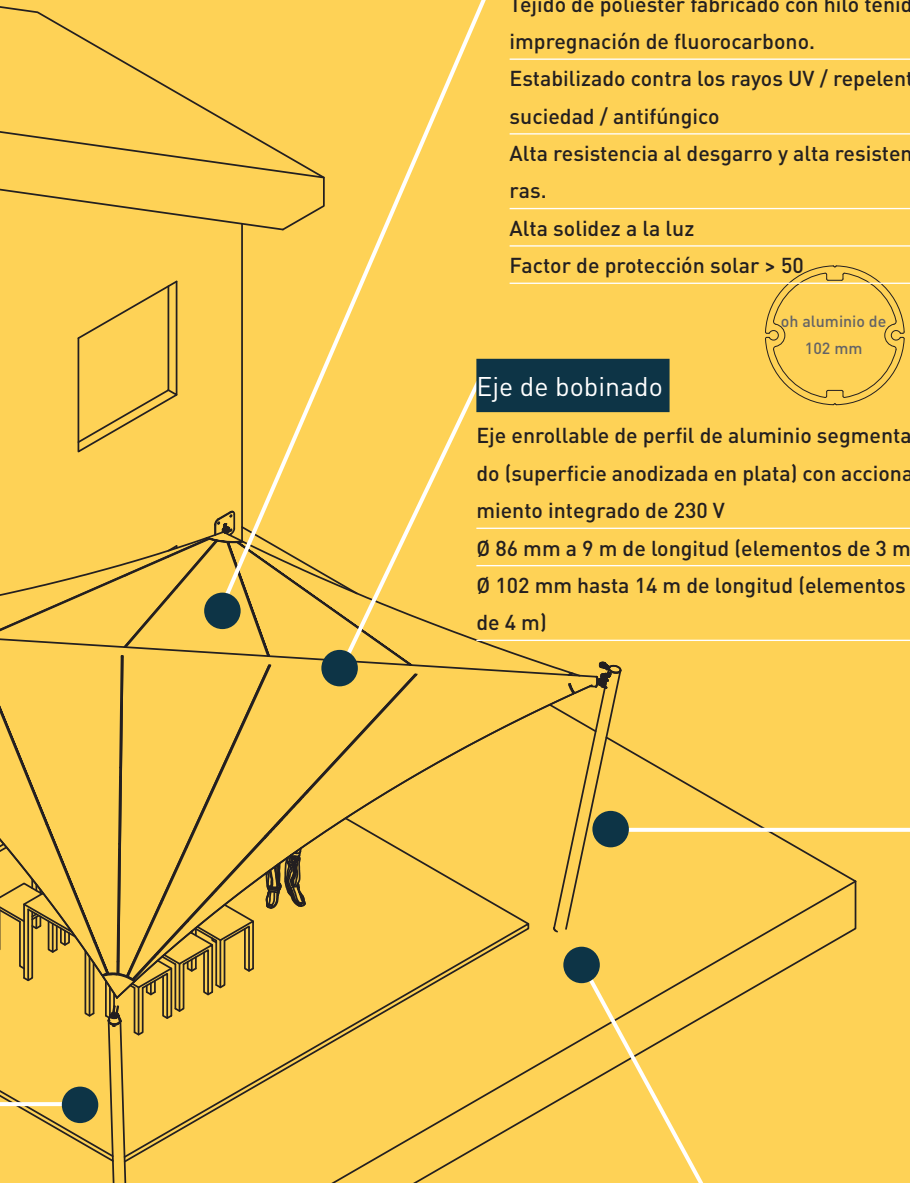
Tejido de poliéster fabricado con hilo teñido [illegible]

impregnación de fluorocarbono.

Estabilizado contra los rayos UV / repelent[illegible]

suciedad / antifúngico

Alta resistencia al desgarro y alta resisten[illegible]

ras.

Alta solidez a la luz

Factor de protección solar > 50

oh aluminio de 102 mm

Eje de bobinado

Eje enrollable de perfil de aluminio segmentado (superficie anodizada en plata) con accionamiento integrado de 230 V

Ø 86 mm a 9 m de longitud (elementos de 3 m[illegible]

Ø 102 mm hasta 14 m de longitud (elementos de 4 m)